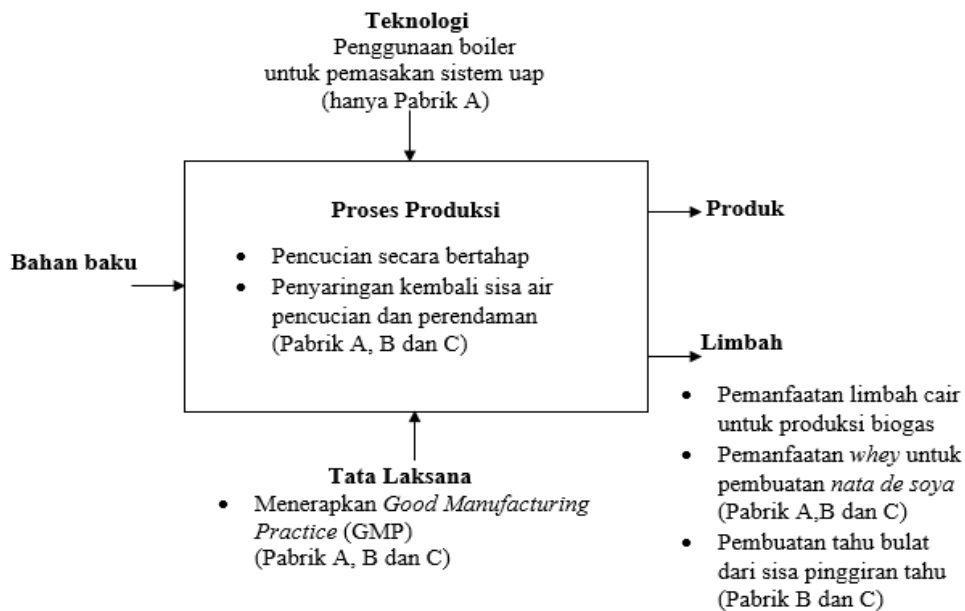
**Teknologi**
Penggunaan boiler untuk pemasakan sistem uap (hanya Pabrik A)

**Bahan baku**

**Proses Produksi**
- Pencucian secara bertahap
- Penyaringan kembali sisa air pencucian dan perendaman (Pabrik A, B dan C)

**Produk**

**Limbah**
- Pemanfaatan limbah cair untuk produksi biogas
- Pemanfaatan *whey* untuk pembuatan *nata de soya* (Pabrik A,B dan C)
- Pembuatan tahu bulat dari sisa pinggiran tahu (Pabrik B dan C)

**Tata Laksana**
- Menerapkan *Good Manufacturing Practice* (GMP) (Pabrik A, B dan C)